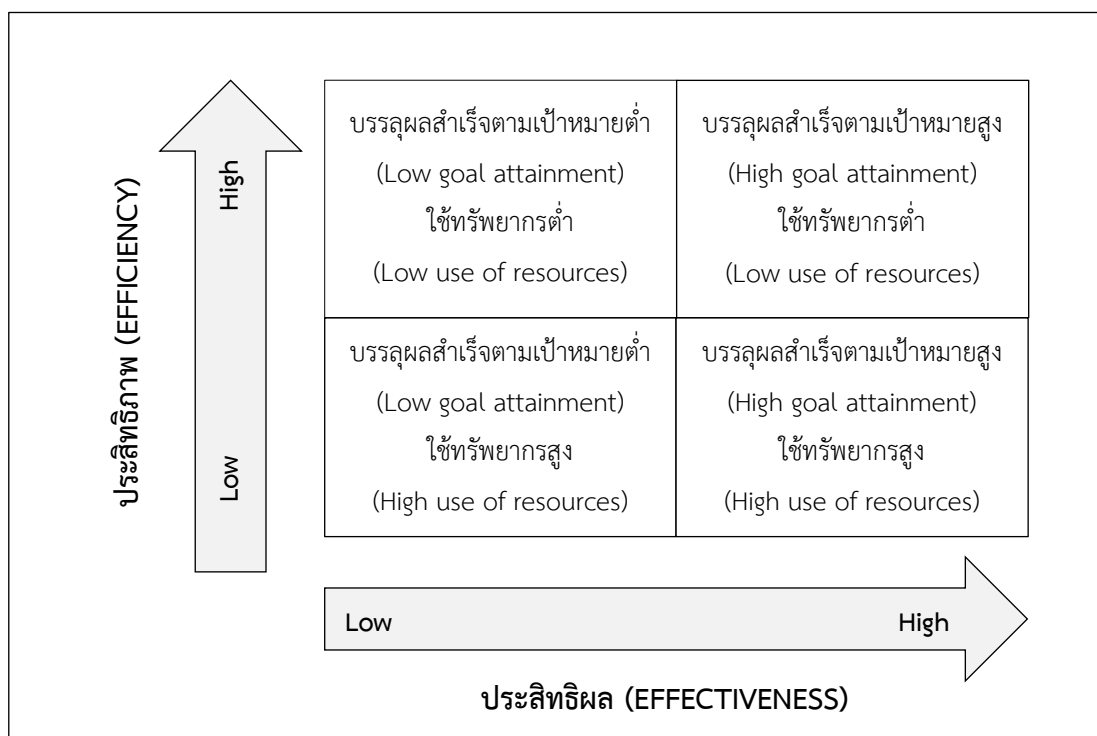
ประสิทธิภาพ (EFFICIENCY)

High

Low

| บรรลุผลสำเร็จตามเป้าหมายต่ำ (Low goal attainment) ใช้ทรัพยากรต่ำ (Low use of resources) | บรรลุผลสำเร็จตามเป้าหมายสูง (High goal attainment) ใช้ทรัพยากรต่ำ (Low use of resources) |
|---|---|
| บรรลุผลสำเร็จตามเป้าหมายต่ำ (Low goal attainment) ใช้ทรัพยากรสูง (High use of resources) | บรรลุผลสำเร็จตามเป้าหมายสูง (High goal attainment) ใช้ทรัพยากรสูง (High use of resources) |

Low

High

ประสิทธิผล (EFFECTIVENESS)